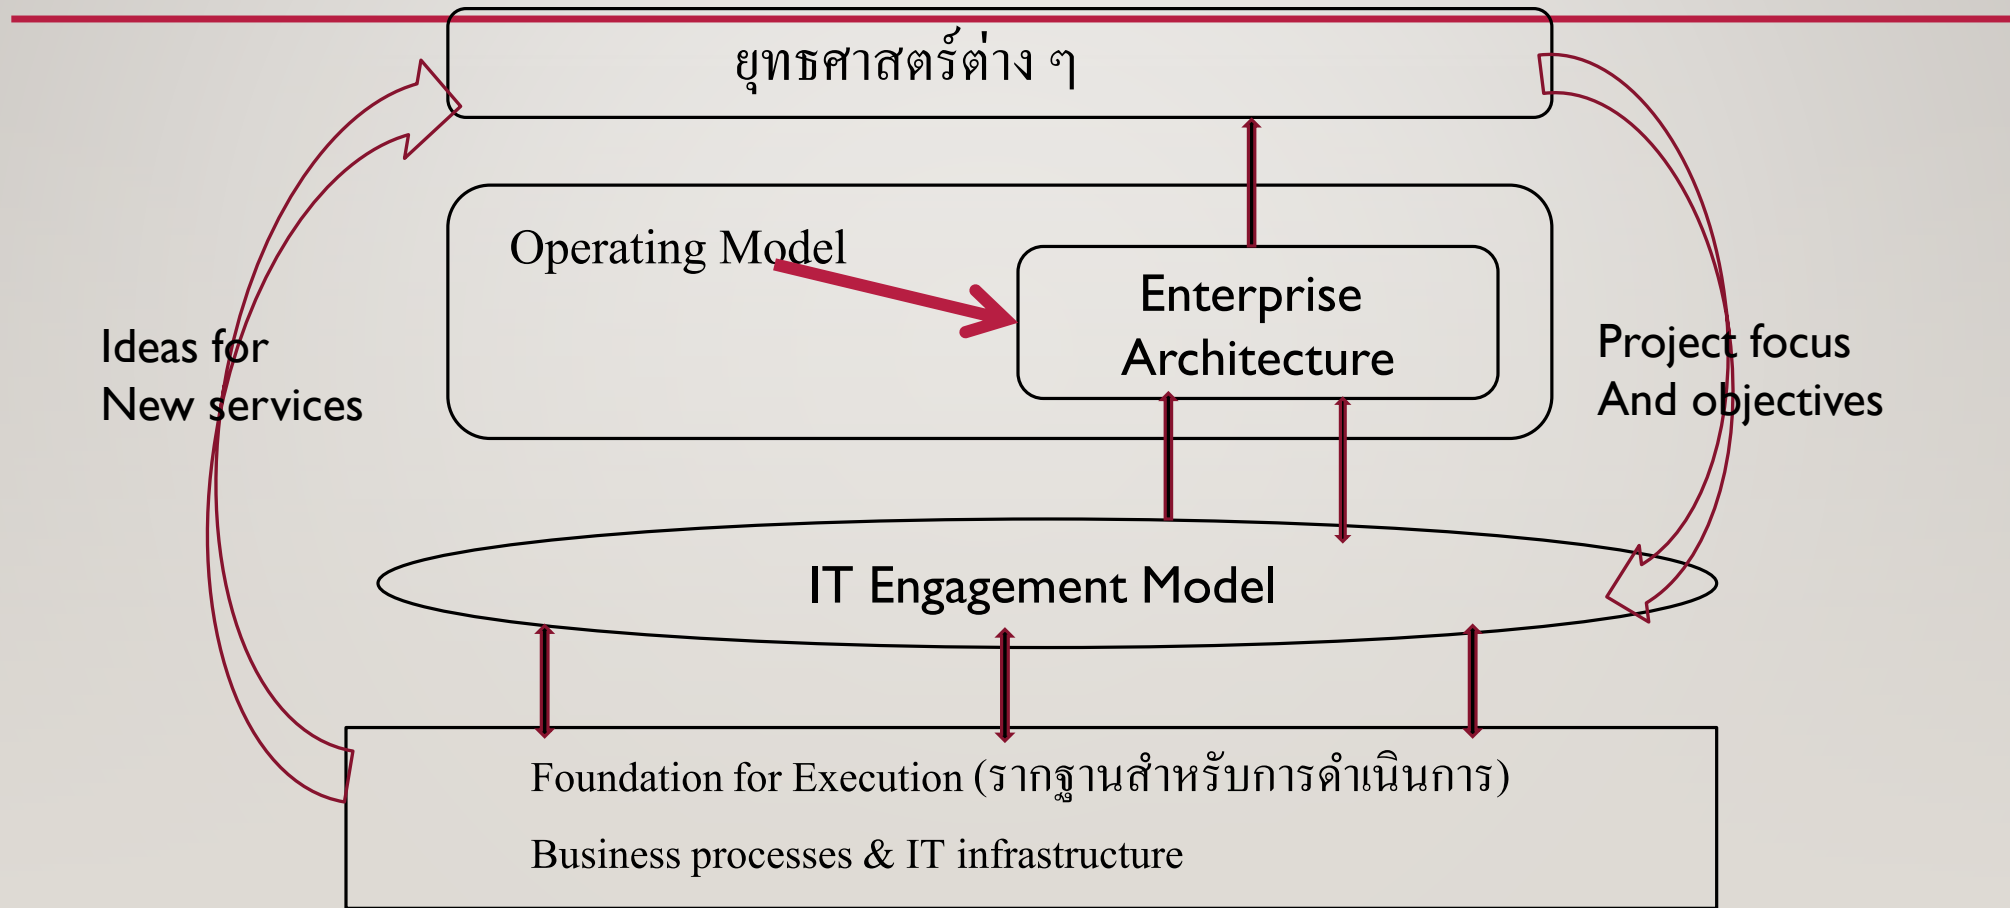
ยุทธศาสตร์ต่าง ๆ

Operating Model

Enterprise Architecture

Ideas for New services

Project focus And objectives

IT Engagement Model

Foundation for Execution (รากฐานสำหรับการดำเนินการ)

Business processes & IT infrastructure